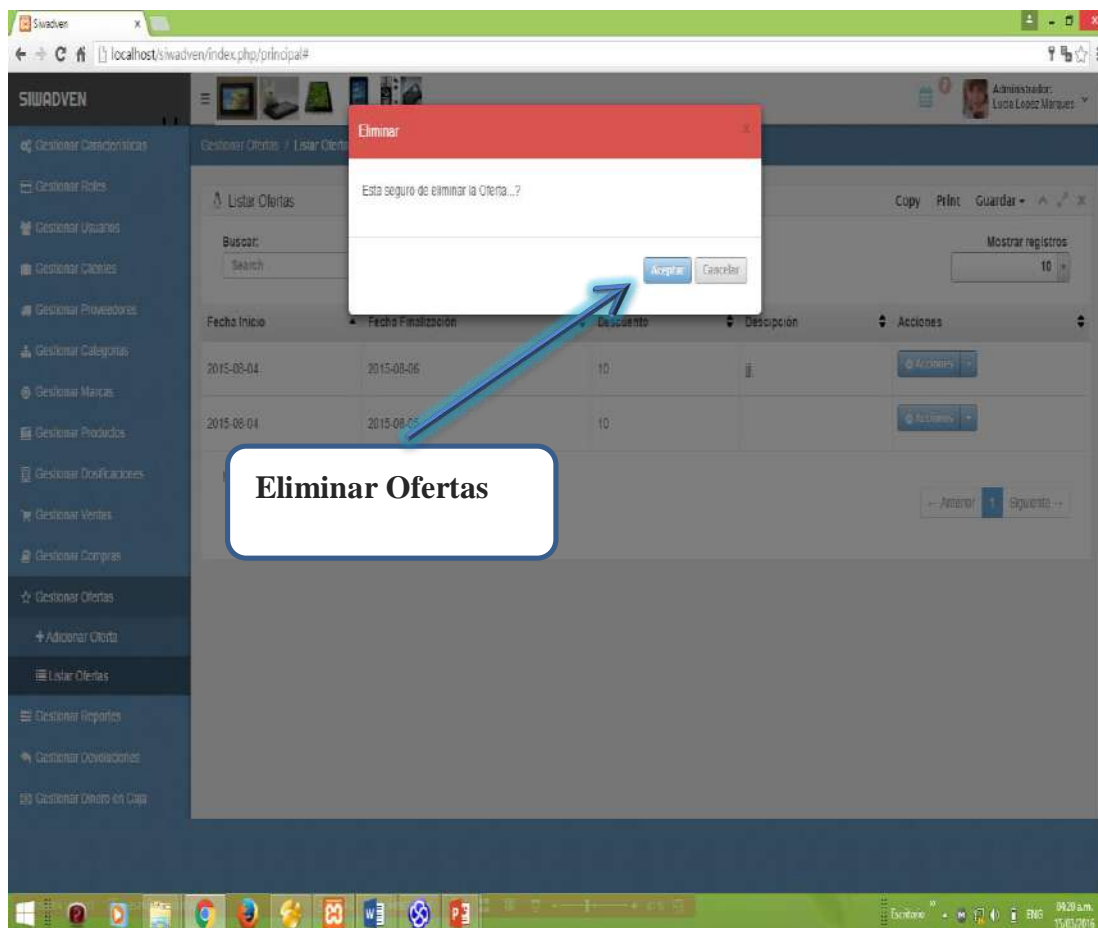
Siwadven
localhost/siwadven/index.php/principal#

SIWADVEN

Administrador:
Lucia López Marquez

Gestionar Características
Gestionar Roles
Gestionar Usuarios
Gestionar Clientes
Gestionar Proveedores
Gestionar Categorías
Gestionar Marcas
Gestionar Productos
Gestionar Dosificaciones
Gestionar Ventas
Gestionar Compras
Gestionar Ofertas
+ Adicionar Oferta
Listar Ofertas
Gestionar Reportes
Gestionar Devoluciones
Gestionar Dinero en Caja

Gestionar Ofertas / Listar Ofertas

Listar Ofertas

Copy Print Guardar

Buscar:
Search

Mostrar registros
10

| Fecha Inicio | Fecha Finalización | Descuento | Descripción | Acciones |
|---|---|---|---|---|
| 2015-08-04 | 2015-08-06 | 10 | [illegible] | Acciones |
| 2015-08-04 | 2015-08-06 | 10 | | Acciones |

← Anterior 1 Siguiente →

Eliminar
Esta seguro de eliminar la Oferta...?
Aceptar Cancelar

Eliminar Ofertas

Escritorio ENG 09:20 a.m. 15/03/2016